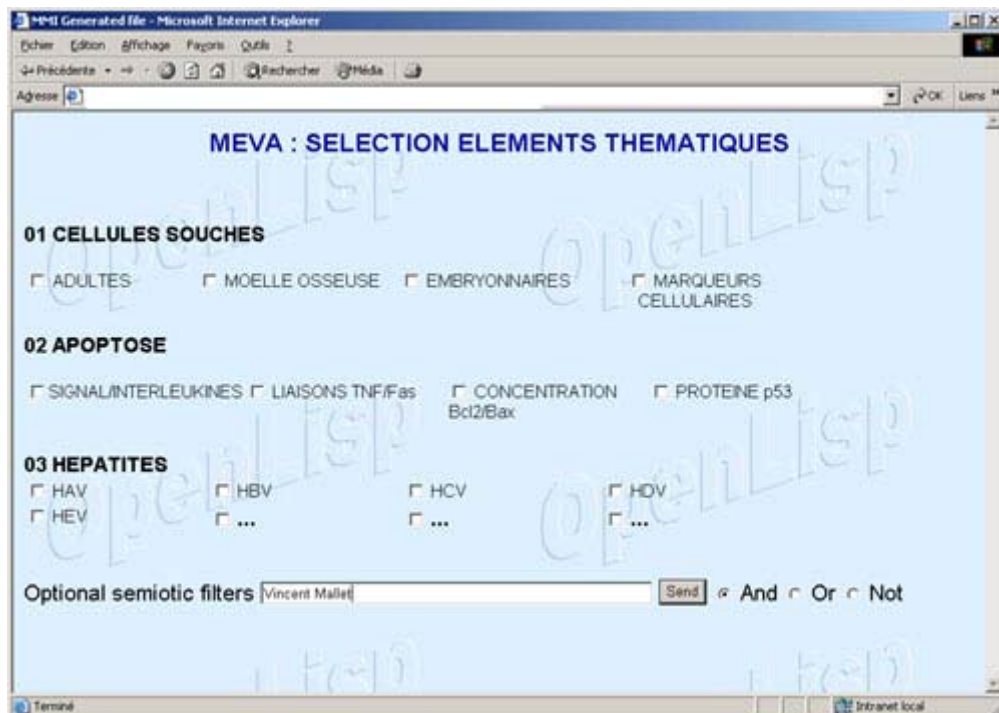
MMI Generated file - Microsoft Internet Explorer

Fichier Edition Affichage Favoris Outils ?

Précédente Rechercher Média

Adresse

OK Liens

MEVA : SELECTION ELEMENTS THEMATIQUES

01 CELLULES SOUCHES

ADULTES MOELLE OSSEUSE EMBRYONNAIRES MARQUEURS CELLULAIRES

02 APOPTOSE

SIGNAL/INTERLEUKINES LIAISONS TNF/Fas CONCENTRATION Bcl2/Bax PROTEINE p53

03 HEPATITES

HAV HBV HCV HDV
HEV ... ... ...

Optional semiotic filters Vincent Mallet Send And Or Not

OpenLisp

Terminé

Intranet local